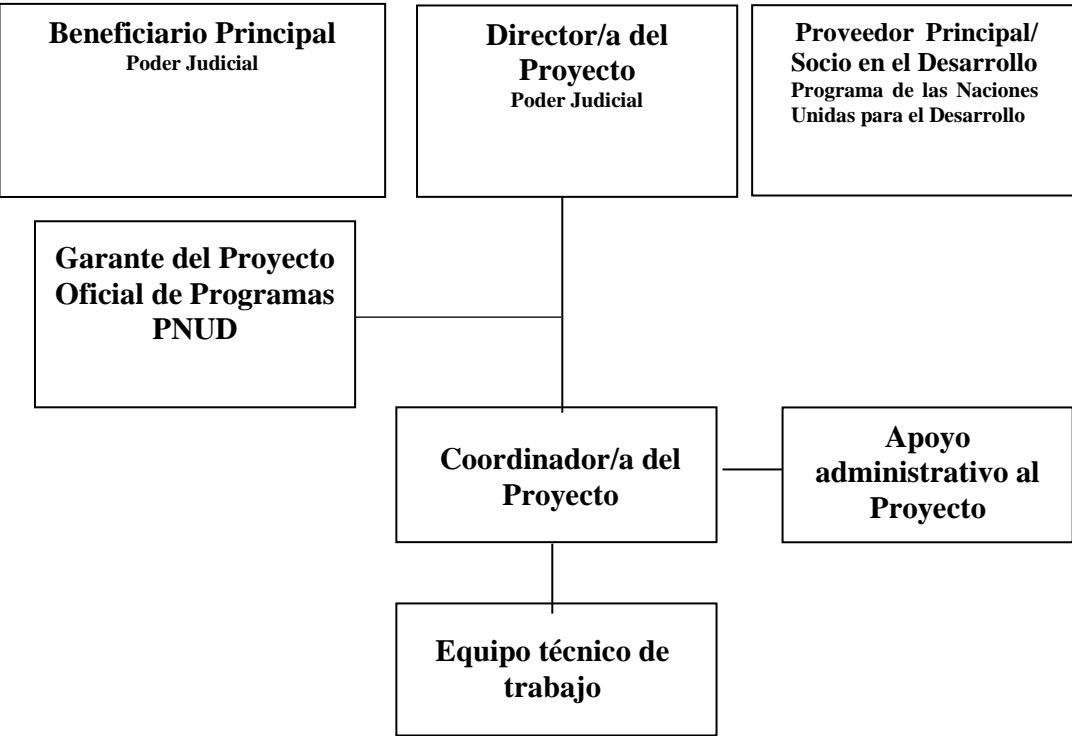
Beneficiario Principal
Poder Judicial

Director/a del Proyecto
Poder Judicial

Proveedor Principal/ Socio en el Desarrollo
Programa de las Naciones Unidas para el Desarrollo

Garante del Proyecto Oficial de Programas PNUD

Coordinador/a del Proyecto

Apoyo administrativo al Proyecto

Equipo técnico de trabajo